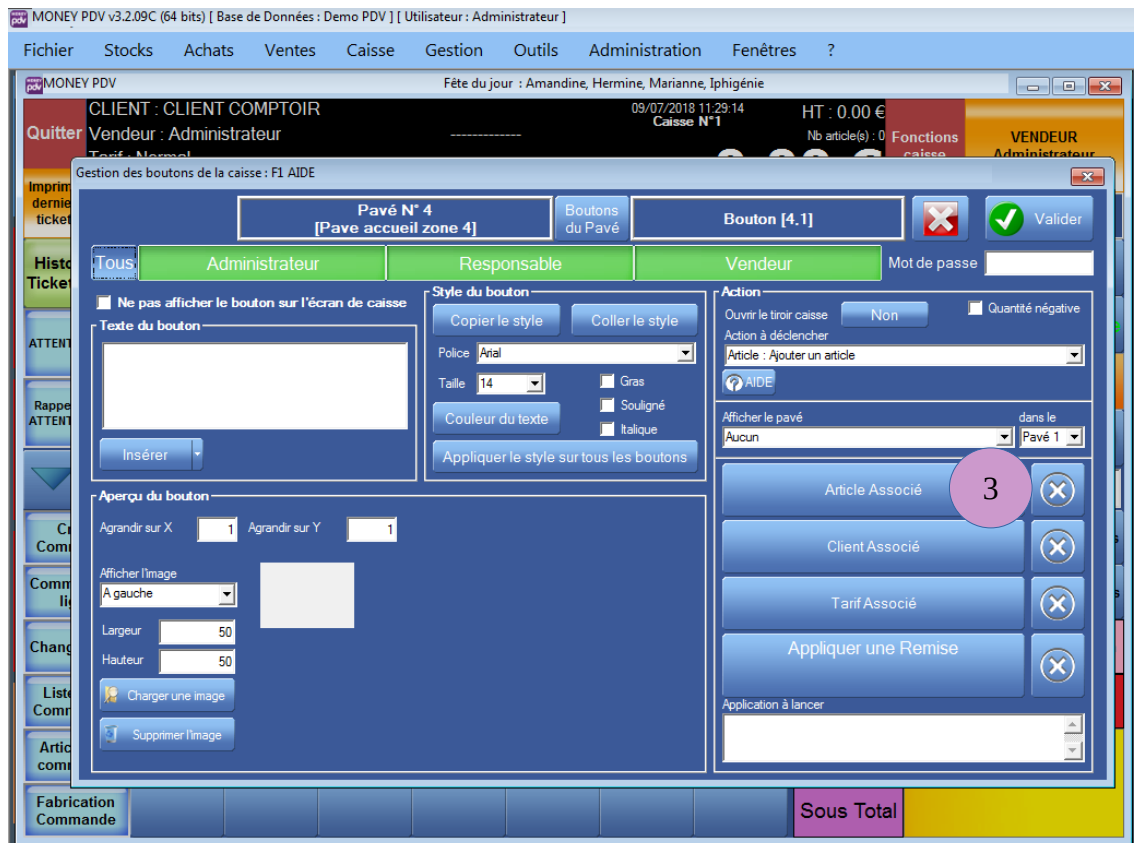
MONEY PDV v3.2.09C (64 bits) [ Base de Données : Demo PDV ] [ Utilisateur : Administrateur ]

Fichier Stocks Achats Ventes Caisse Gestion Outils Administration Fenêtres ?

MONEY PDV
Fête du jour : Amandine, Hermine, Marianne, Iphigénie

Quitter
CLIENT : CLIENT COMPTOIR
Vendeur : Administrateur
Tarif : Normal
-------------
09/07/2018 11:29:14
Caisse N°1
HT : 0.00 €
Nb article(s) : 0
Fonctions caisse
VENDEUR Administrateur

Imprimer dernier ticket
Histo Ticket
ATTENTE
Rappel ATTENTE
Cr Comm
Comm li
Chang
Liste Comm
Artic comm
Fabrication Commande

Gestion des boutons de la caisse : F1 AIDE

Pavé N° 4
[Pave accueil zone 4]
Boutons du Pavé
Bouton [4,1]
Valider

Tous
Administrateur
Responsable
Vendeur
Mot de passe

Ne pas afficher le bouton sur l'écran de caisse
Texte du bouton
Insérer

Style du bouton
Copier le style
Coller le style
Police Arial
Taille 14
Gras
Souligné
Italique
Couleur du texte
Appliquer le style sur tous les boutons

Action
Ouvrir le tiroir caisse
Non
Quantité négative
Action à déclencher
Article : Ajouter un article
AIDE
Afficher le pavé
Aucun
dans le
Pavé 1

Article Associé
3
Client Associé
Tarif Associé
Appliquer une Remise
Application à lancer

Aperçu du bouton
Agrandir sur X 1
Agrandir sur Y 1
Afficher l'image
A gauche
Largeur 50
Hauteur 50
Charger une image
Supprimer l'image

Sous Total